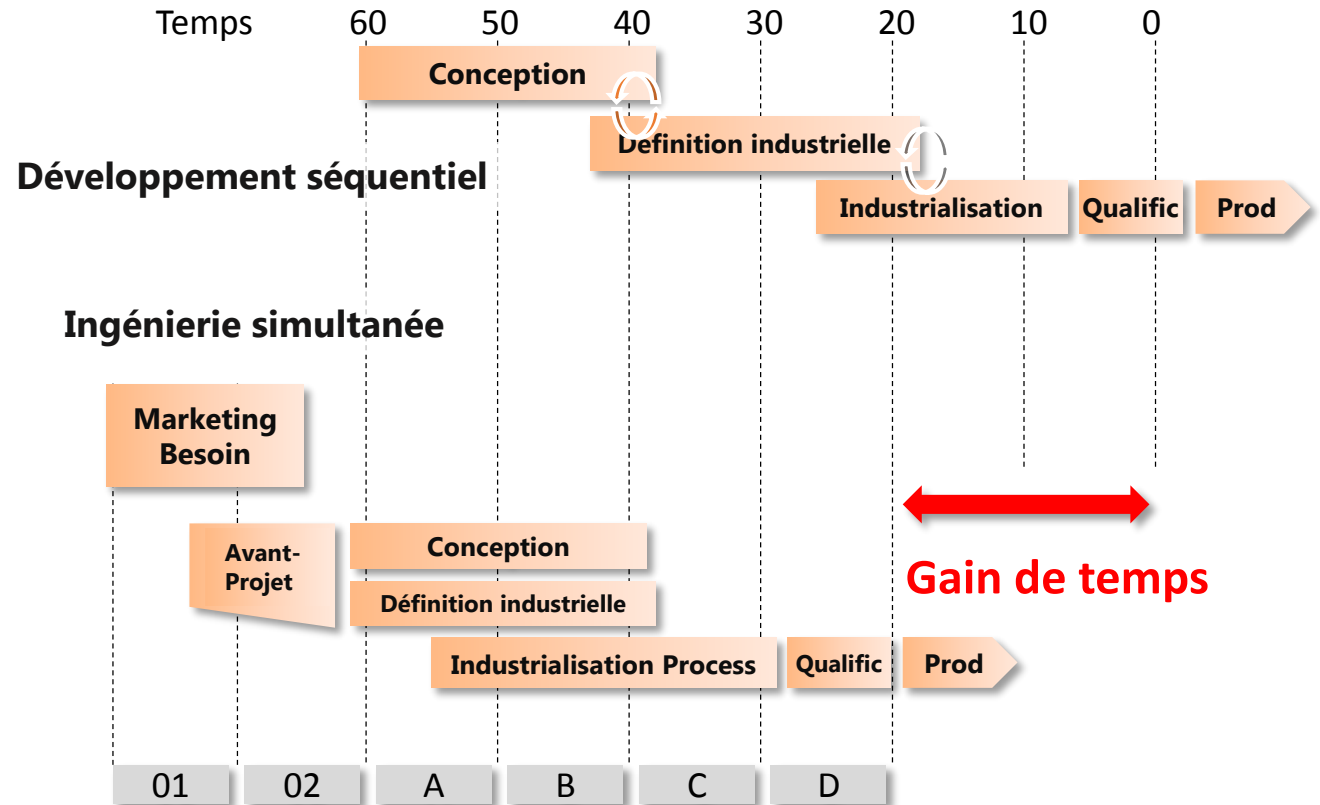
Temps 60 50 40 30 20 10 0

Conception

Définition industrielle

Développement séquentiel

Industrialisation

Qualific

Prod

Ingénierie simultanée

Marketing Besoin

Avant-Projet

Conception

Définition industrielle

Industrialisation Process

Qualific

Prod

Gain de temps

01 02 A B C D